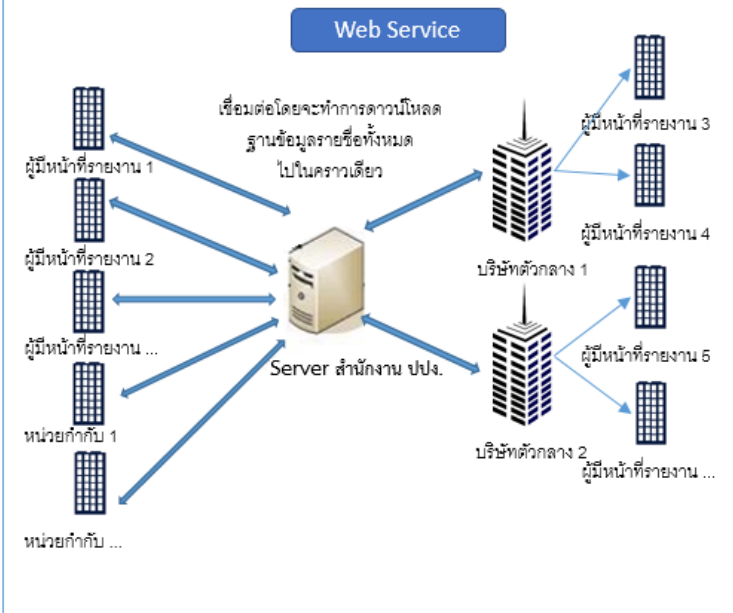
Web Service

เชื่อมต่อโดยจะทำการดาวน์โหลด ฐานข้อมูลรายชื่อทั้งหมด ไปในคราวเดียว

ผู้มีหน้าที่รายงาน 1

ผู้มีหน้าที่รายงาน 2

ผู้มีหน้าที่รายงาน ...

หน่วยกำกับ 1

หน่วยกำกับ ...

Server สำนักงาน ปปง.

บริษัทตัวกลาง 1

บริษัทตัวกลาง 2

ผู้มีหน้าที่รายงาน 3

ผู้มีหน้าที่รายงาน 4

ผู้มีหน้าที่รายงาน 5

ผู้มีหน้าที่รายงาน ...